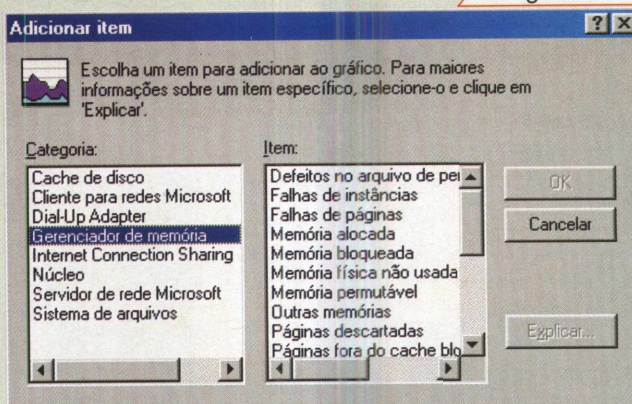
Adicionar item

Escolha um item para adicionar ao gráfico. Para maiores informações sobre um item específico, selecione-o e clique em 'Explicar'.

Categoria:
Cache de disco
Cliente para redes Microsoft
Dial-Up Adapter
Gerenciador de memória
Internet Connection Sharing
Núcleo
Servidor de rede Microsoft
Sistema de arquivos

Item:
Defeitos no arquivo de pe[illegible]
Falhas de instâncias
Falhas de páginas
Memória alocada
Memória bloqueada
Memória física não usada
Memória permutável
Outras memórias
Páginas descartadas
Páginas fora do cache blo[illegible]

OK
Cancelar
Explicar...